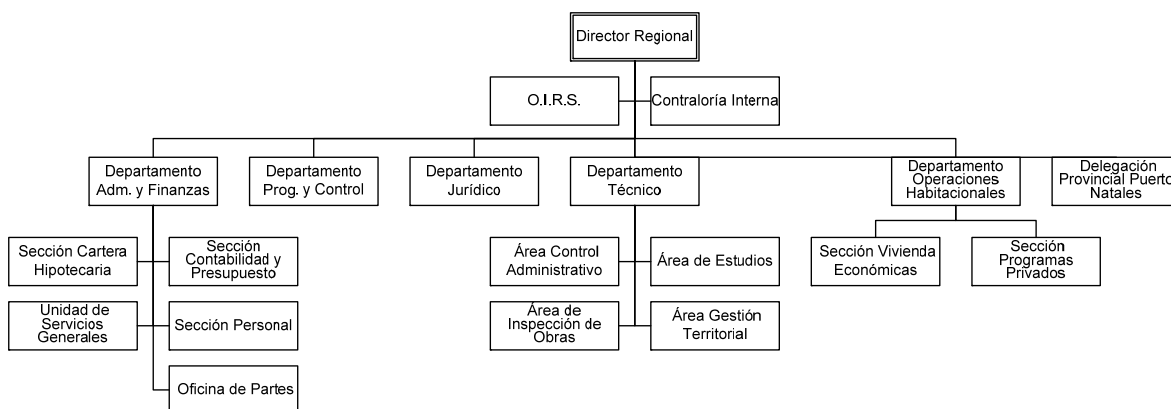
Director Regional

O.I.R.S.

Contraloría Interna

Departamento Adm. y Finanzas

Departamento Prog. y Control

Departamento Jurídico

Departamento Técnico

Departamento Operaciones Habitacionales

Delegación Provincial Puerto Natales

Sección Cartera Hipotecaria

Sección Contabilidad y Presupuesto

Unidad de Servicios Generales

Sección Personal

Oficina de Partes

Área Control Administrativo

Área de Estudios

Área de Inspección de Obras

Área Gestión Territorial

Sección Vivienda Económicas

Sección Programas Privados